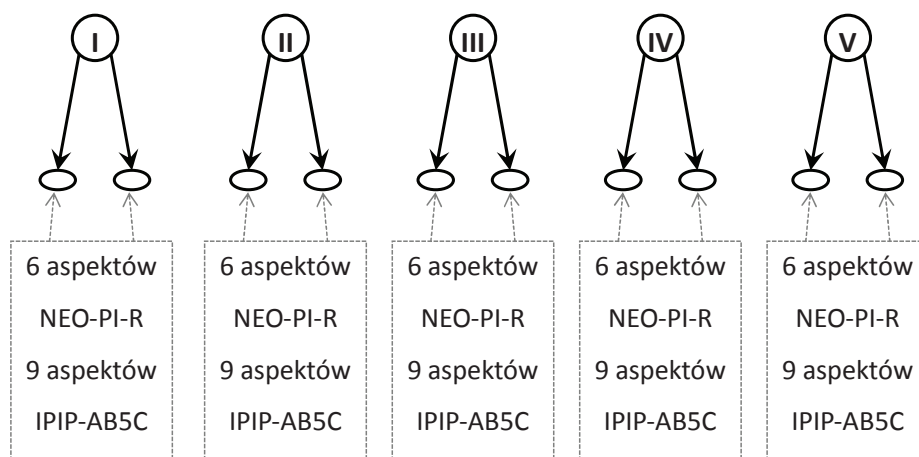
I

6 aspektów
NEO-PI-R
9 aspektów
IPIP-AB5C

II

6 aspektów
NEO-PI-R
9 aspektów
IPIP-AB5C

III

6 aspektów
NEO-PI-R
9 aspektów
IPIP-AB5C

IV

6 aspektów
NEO-PI-R
9 aspektów
IPIP-AB5C

V

6 aspektów
NEO-PI-R
9 aspektów
IPIP-AB5C